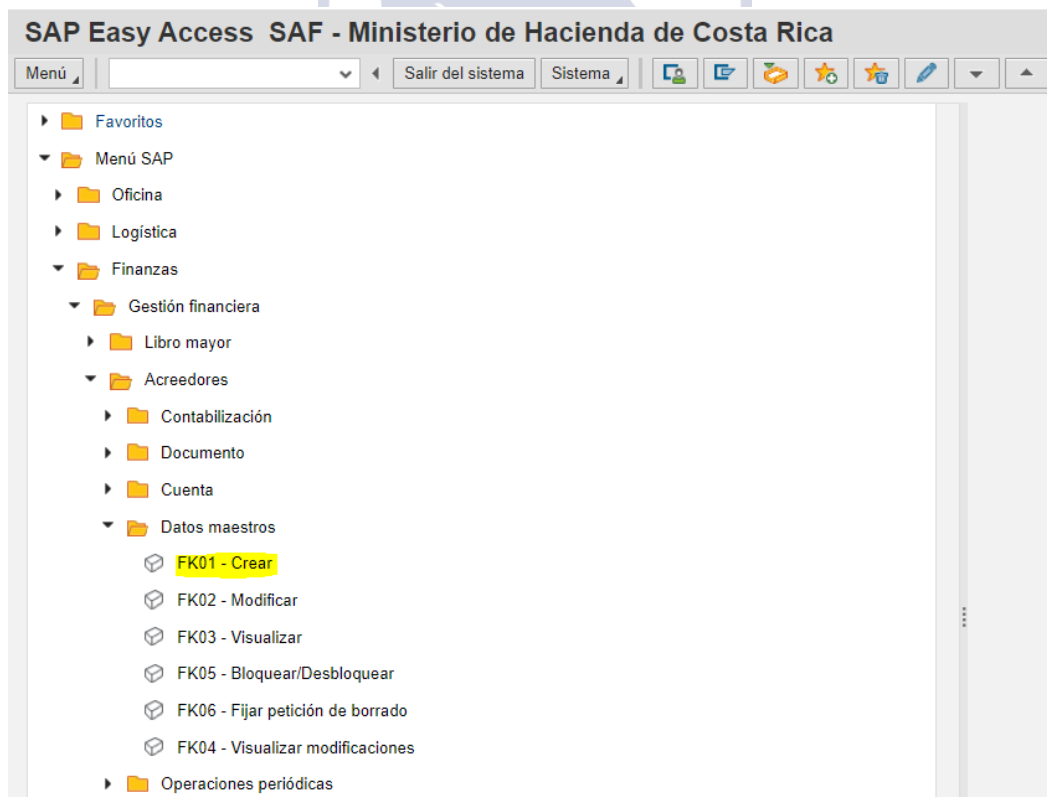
SAP Easy Access SAF - Ministerio de Hacienda de Costa Rica

Menú
Salir del sistema
Sistema

Favoritos
Menú SAP
Oficina
Logística
Finanzas
Gestión financiera
Libro mayor
Acreedores
Contabilización
Documento
Cuenta
Datos maestros
FK01 - Crear
FK02 - Modificar
FK03 - Visualizar
FK05 - Bloquear/Desbloquear
FK06 - Fijar petición de borrado
FK04 - Visualizar modificaciones
Operaciones periódicas